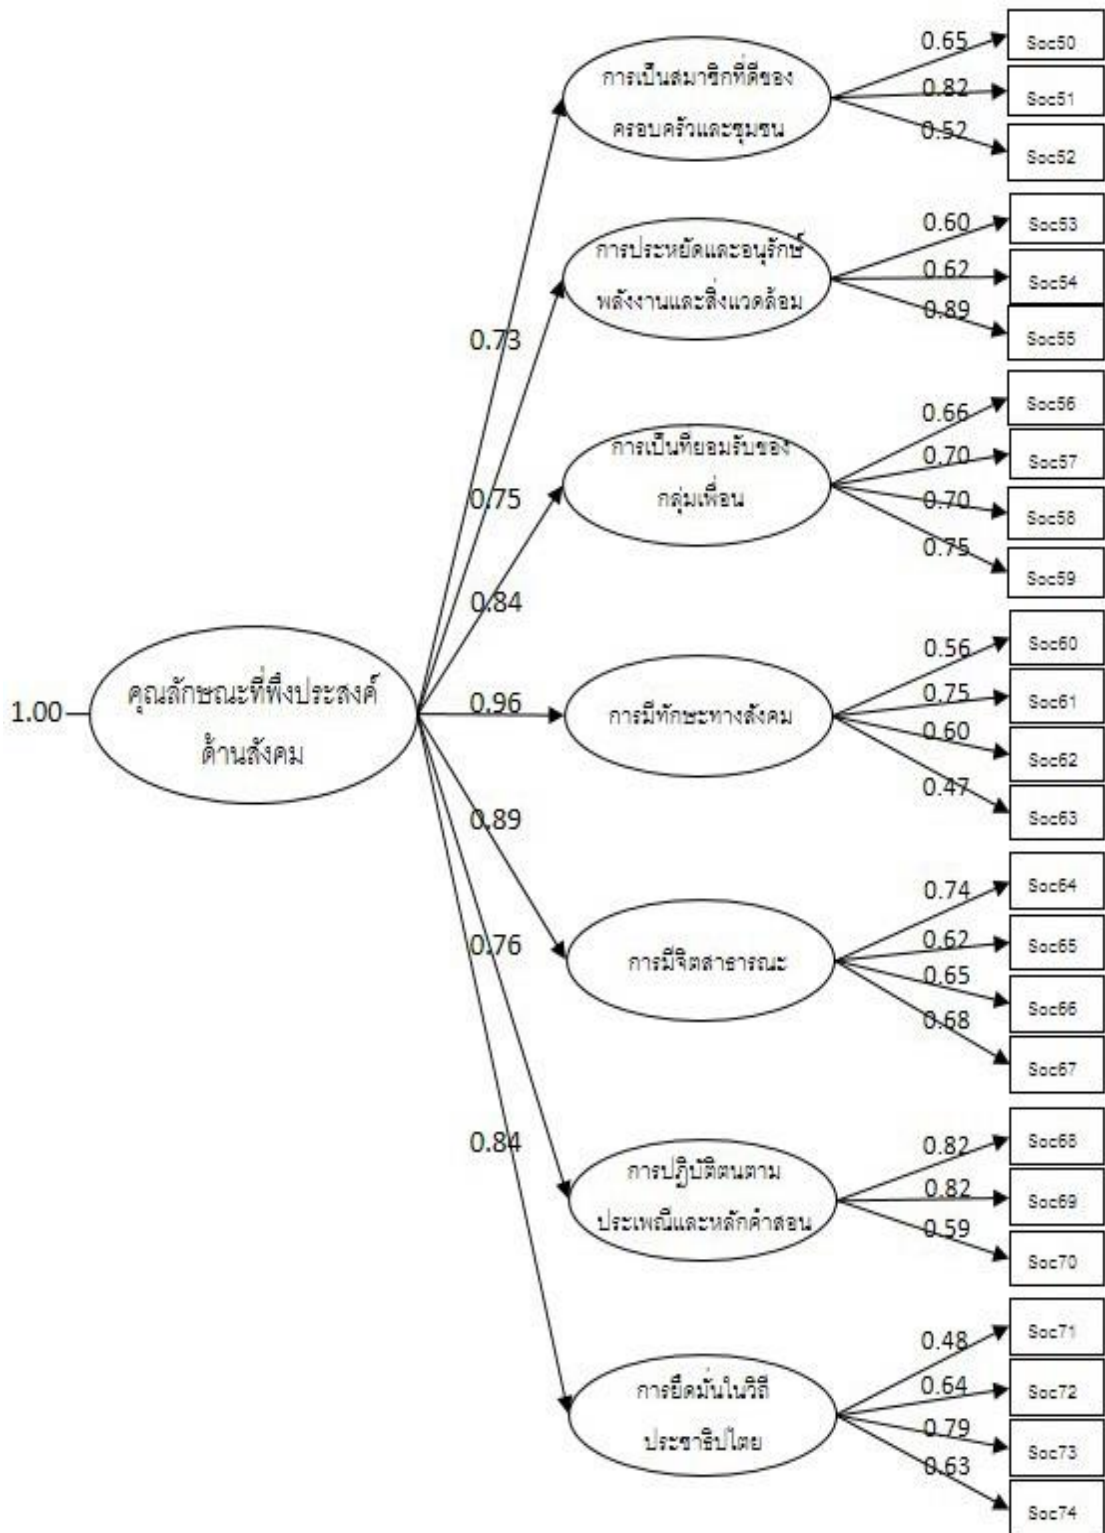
1.00

คุณลักษณะที่พึงประสงค์ด้านสังคม

0.73
0.75
0.84
0.96
0.89
0.76
0.84

การเป็นสมาชิกที่ดีของครอบครัวและชุมชน
0.65 Soc50
0.82 Soc51
0.52 Soc52

การประหยัดและอนุรักษ์พลังงานและสิ่งแวดล้อม
0.60 Soc53
0.62 Soc54
0.89 Soc55

การเป็นที่ยอมรับของกลุ่มเพื่อน
0.66 Soc56
0.70 Soc57
0.70 Soc58
0.75 Soc59

การมีทักษะทางสังคม
0.56 Soc60
0.75 Soc61
0.60 Soc62
0.47 Soc63

การมีจิตสาธารณะ
0.74 Soc64
0.62 Soc65
0.65 Soc66
0.68 Soc67

การปฏิบัติตนตามประเพณีและหลักคำสอน
0.82 Soc68
0.82 Soc69
0.59 Soc70

การยึดมั่นในวิถีประชาธิปไตย
0.48 Soc71
0.64 Soc72
0.79 Soc73
0.63 Soc74